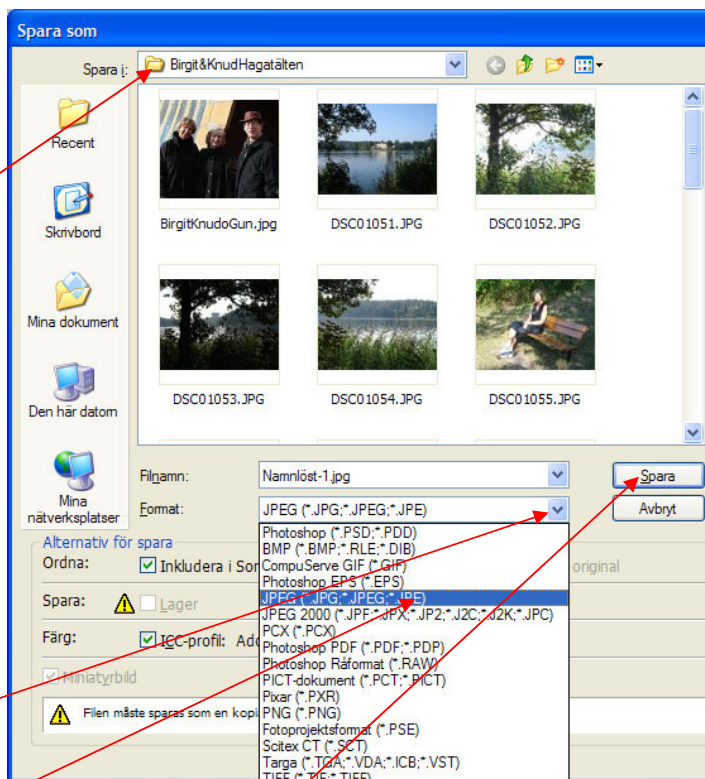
Spara som

Spara i: Birgit&KnudHagatälten

Recent

Skrivbord

Mina dokument

Den här datorn

Mina nätverksplatser

BirgitKnudoGun.jpg

DSC01051.JPG

DSC01052.JPG

DSC01053.JPG

DSC01054.JPG

DSC01055.JPG

Filnamn: Namnlöst-1.jpg

Format: JPEG (*.JPG;*.JPEG;*.JPE)

Spara

Avbryt

Alternativ för spara

Ordna: Inkludera i So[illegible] original

Spara: Lager

Färg: ICC-profil: Ad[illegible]

Miniatyrbild

Filen måste sparas som en kopi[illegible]

Photoshop (*.PSD;*.PDD)
BMP (*.BMP;*.RLE;*.DIB)
CompuServe GIF (*.GIF)
Photoshop EPS (*.EPS)
JPEG (*.JPG;*.JPEG;*.JPE)
JPEG 2000 (*.JPF;*.JPX;*.JP2;*.J2C;*.J2K;*.JPC)
PCX (*.PCX)
Photoshop PDF (*.PDF;*.PDP)
Photoshop Råformat (*.RAW)
PICT-dokument (*.PCT;*.PICT)
Pixar (*.PXR)
PNG (*.PNG)
Fotoprojektsformat (*.PSE)
Scitex CT (*.SCT)
Targa (*.TGA;*.VDA;*.ICB;*.VST)
TIFF (*.TIF;*.TIFF)